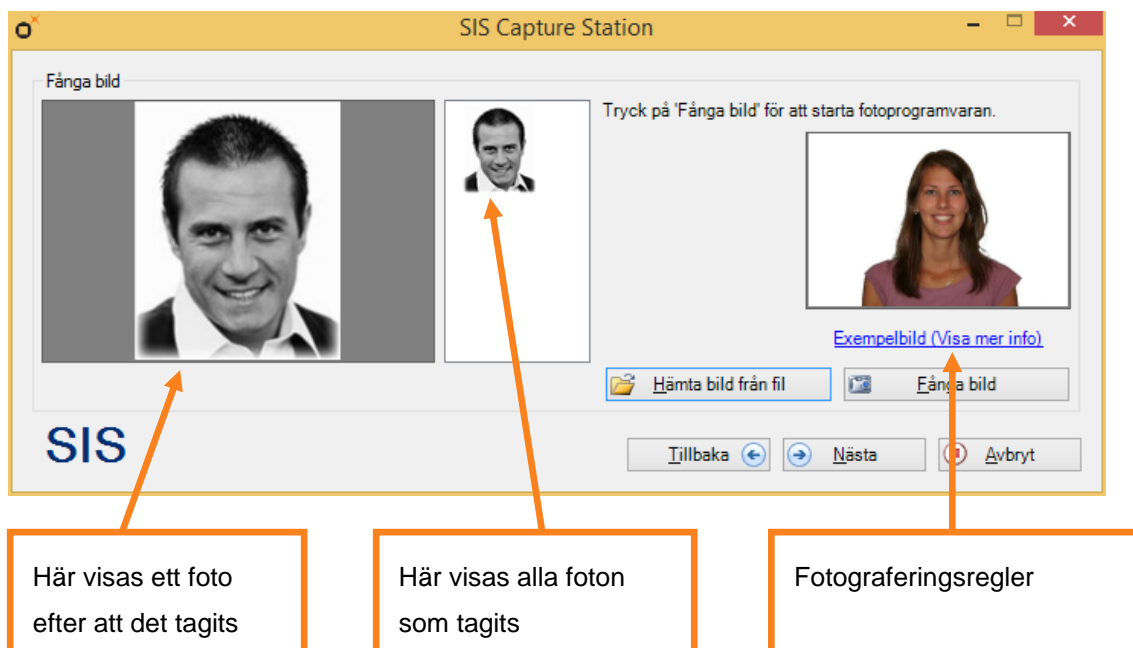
SIS Capture Station

Fånga bild

Tryck på 'Fånga bild' för att starta fotoprogramvaran.

Exempelbild (Visa mer info)

Hämta bild från fil

Fånga bild

SIS

Tillbaka

Nästa

Avbryt

Här visas ett foto efter att det tagits

Här visas alla foton som tagits

Fotograferingsregler